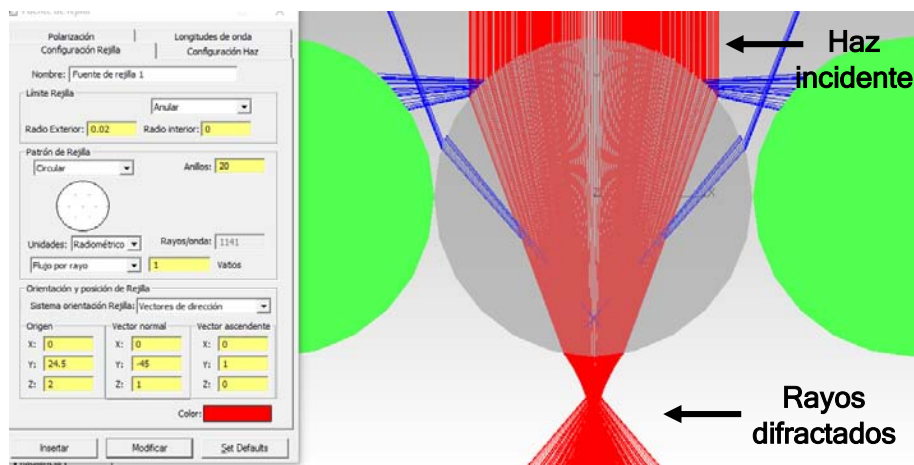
Fuente de Rejilla

Polarización
Longitudes de onda
Configuración Rejilla
Configuración Haz

Nombre: Fuente de rejilla 1

Límite Rejilla
Anular
Radio Exterior: 0.02
Radio interior: 0

Patrón de Rejilla
Circular
Anillos: 20

Unidades: Radiométrico
Rayos/onda: 1141
Flujo por rayo
1
Vatios

Orientación y posición de Rejilla
Sistema orientación Rejilla: Vectores de dirección

Origen
X: 0
Y: 24.5
Z: 2

Vector normal
X: 0
Y: -45
Z: 1

Vector ascendente
X: 0
Y: 1
Z: 0

Color:

Insertar
Modificar
Set Defaults

Haz incidente

Rayos difractados